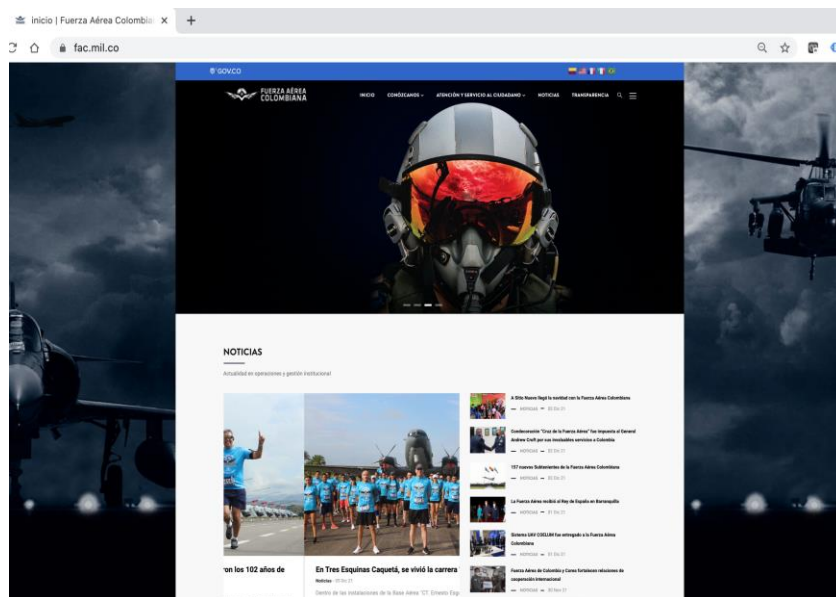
inicio | Fuerza Aérea Colombia ×
+
fac.mil.co

GOV.CO

FUERZA AÉREA COLOMBIANA

INICIO CONÓCENOS ATENCIÓN Y SERVICIO AL CIUDADANO NOTICIAS TRANSPARENCIA

NOTICIAS

Actualidad en operaciones y gestión institucional

ron los 102 años de

En Tres Esquinas Caquetá, se vivió la carrera

Noticias · 20 Dic 21

Dentro de las instalaciones de la Base Aérea "CT. Ernesto Esg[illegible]

A Dito Nuevo llegó la navidad con la Fuerza Aérea Colombiana

NOTICIAS 20 Dic 21

Condecoración "Cruz de la Fuerza Aérea" fue impuesta al General Andrew Croft por sus invaluables servicios a Colombia

NOTICIAS 20 Dic 21

157 nuevos Subtenientes de la Fuerza Aérea Colombiana

NOTICIAS 20 Dic 21

La Fuerza Aérea recibió al Rey de España en Barranquilla

NOTICIAS 01 Dic 21

Sistema UAV COELUM fue entregado a la Fuerza Aérea Colombiana

NOTICIAS 01 Dic 21

Fuerza Aérea de Colombia y Corea fortalecen relaciones de cooperación internacional

NOTICIAS 30 Nov 21